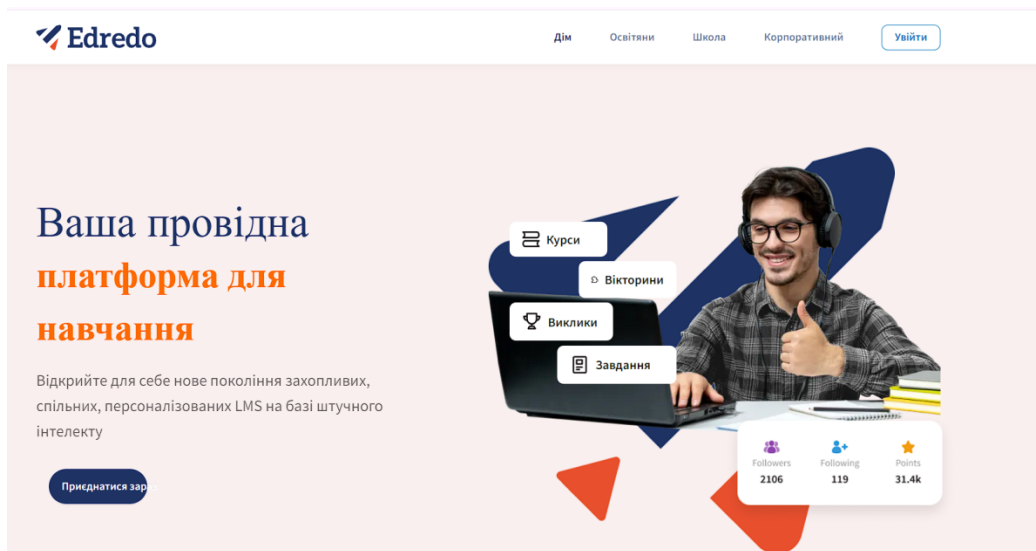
Edredo

Дім Освітяни Школа Корпоративний Увійти

Ваша провідна платформа для навчання

Відкрийте для себе нове покоління захопливих, спільних, персоналізованих LMS на базі штучного інтелекту

Приєднатися зар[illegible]

Курси
Вікторини
Виклики
Завдання

| Followers | Following | Points |
|---|---|---|
| 2106 | 119 | 31.4k |